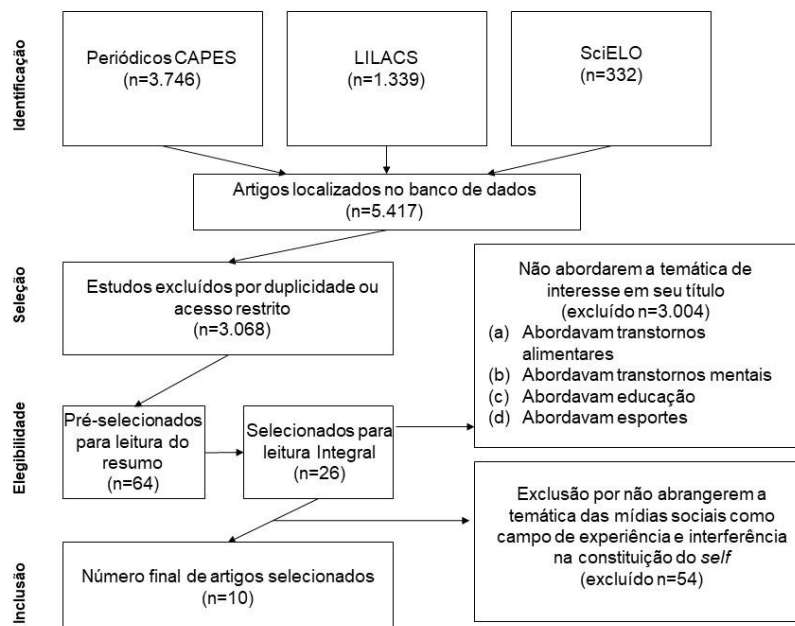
Identificação

Periódicos CAPES
(n=3.746)

LILACS
(n=1.339)

SciELO
(n=332)

Artigos localizados no banco de dados
(n=5.417)

Seleção

Estudos excluídos por duplicidade ou acesso restrito
(n=3.068)

Não abordarem a temática de interesse em seu título
(excluído n=3.004)
(a) Abordavam transtornos alimentares
(b) Abordavam transtornos mentais
(c) Abordavam educação
(d) Abordavam esportes

Elegibilidade

Pré-selecionados para leitura do resumo
(n=64)

Selecionados para leitura Integral
(n=26)

Exclusão por não abrangerem a temática das mídias sociais como campo de experiência e interferência na constituição do *self*
(excluído n=54)

Inclusão

Número final de artigos selecionados
(n=10)